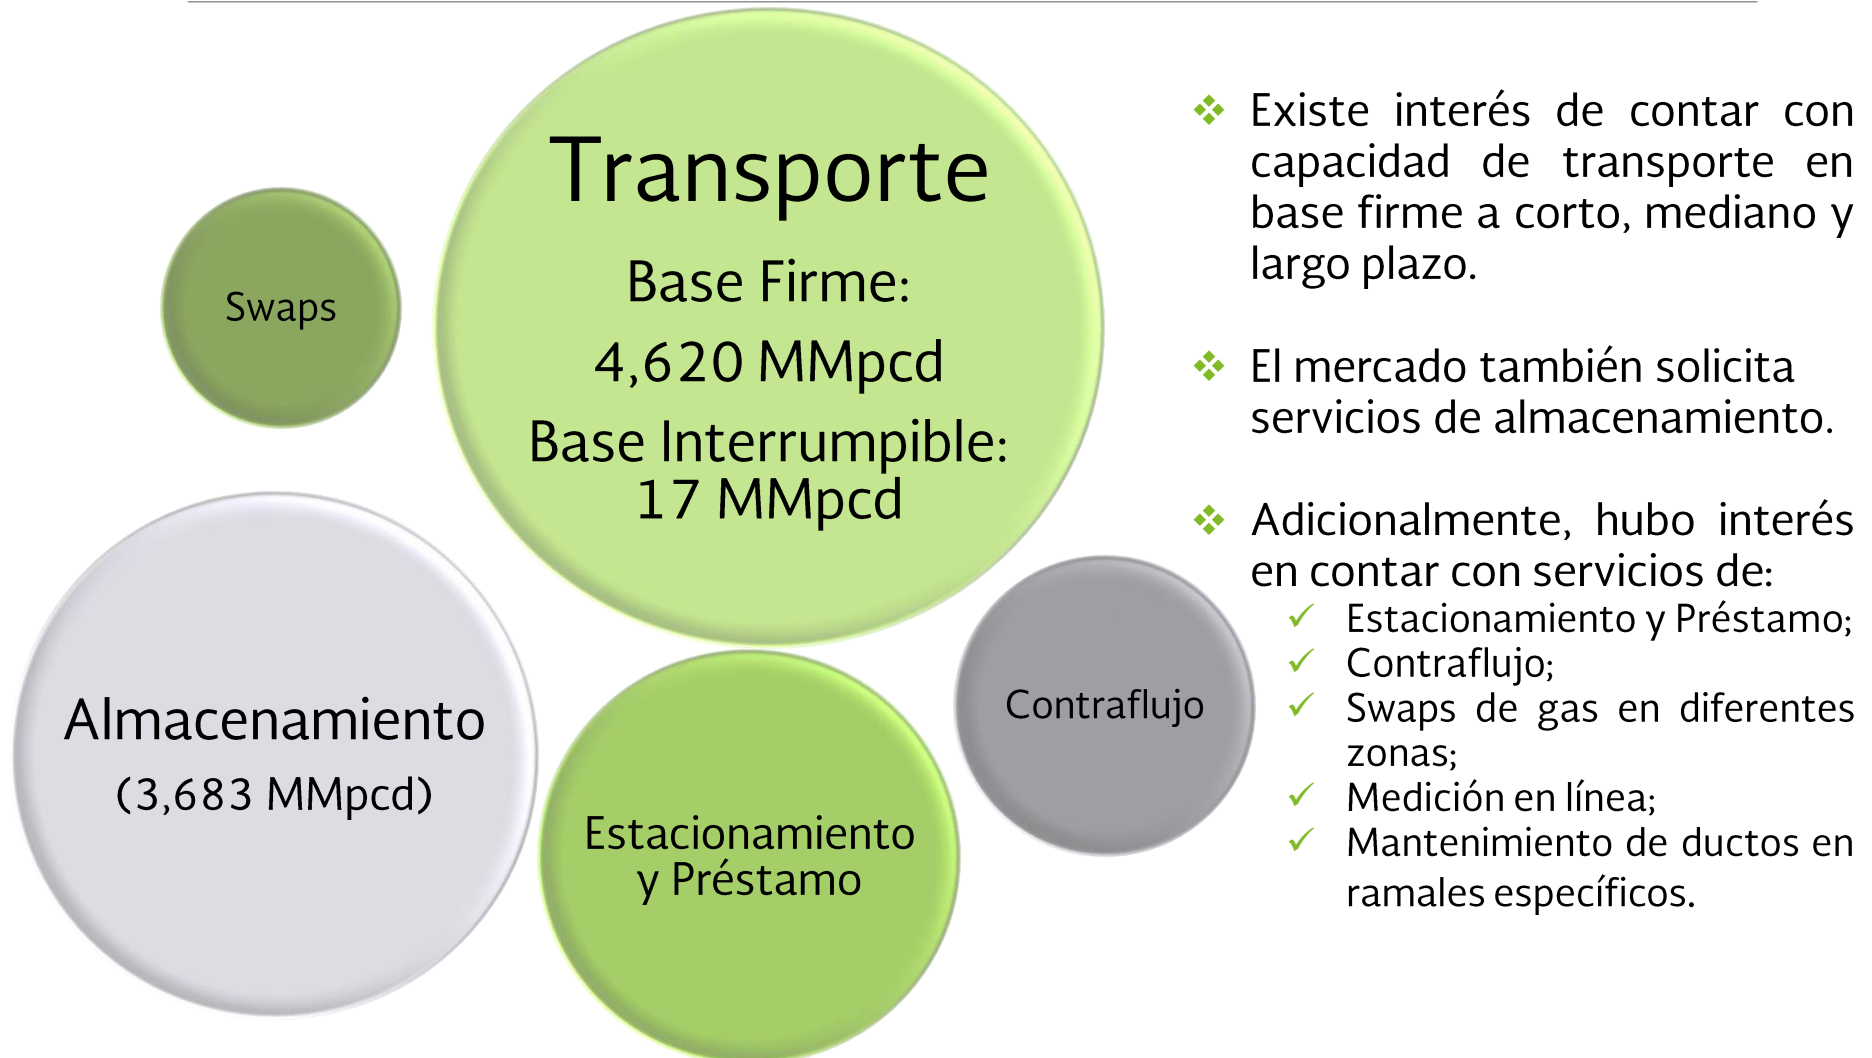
Swaps

Transporte

Base Firme:

4,620 MMpcd

Base Interrumpible: 17 MMpcd

Almacenamiento

(3,683 MMpcd)

Estacionamiento y Préstamo

Contraflujo

❖ Existe interés de contar con capacidad de transporte en base firme a corto, mediano y largo plazo.

❖ El mercado también solicita servicios de almacenamiento.

❖ Adicionalmente, hubo interés en contar con servicios de:

✓ Estacionamiento y Préstamo;
✓ Contraflujo;
✓ Swaps de gas en diferentes zonas;
✓ Medición en línea;
✓ Mantenimiento de ductos en ramales específicos.